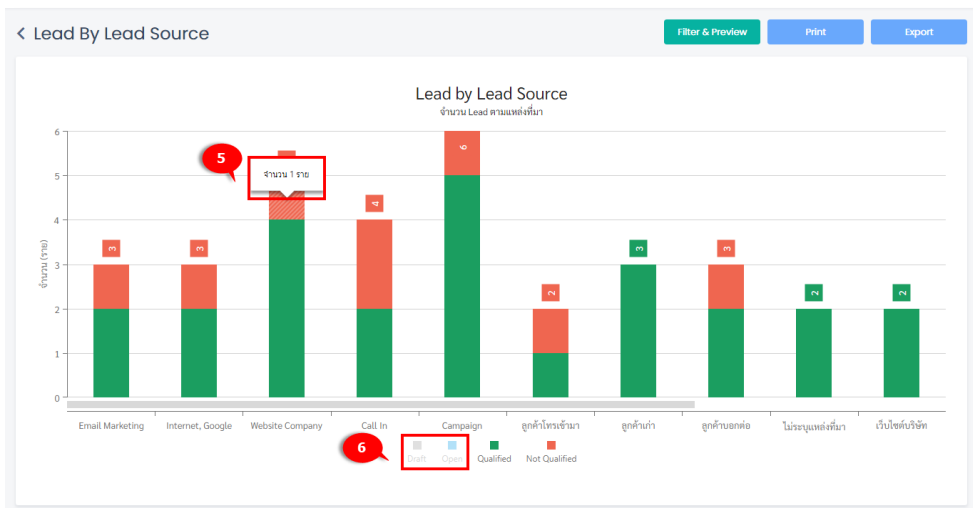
< Lead By Lead Source

Filter & Preview

Print

Export

Lead by Lead Source

จำนวน Lead ตามแหล่งที่มา

จำนวน (ราย)

6
5
4
3
2
1
0

5

จำนวน 1 ราย

3
3
4
6
2
3
3
2
2

Email Marketing
Internet, Google
Website Company
Call In
Campaign
ลูกค้าโทรเข้ามา
ลูกค้าเก่า
ลูกค้าบอกต่อ
ไม่ระบุแหล่งที่มา
เว็บไซต์บริษัท

6

Draft
Open
Qualified
Not Qualified